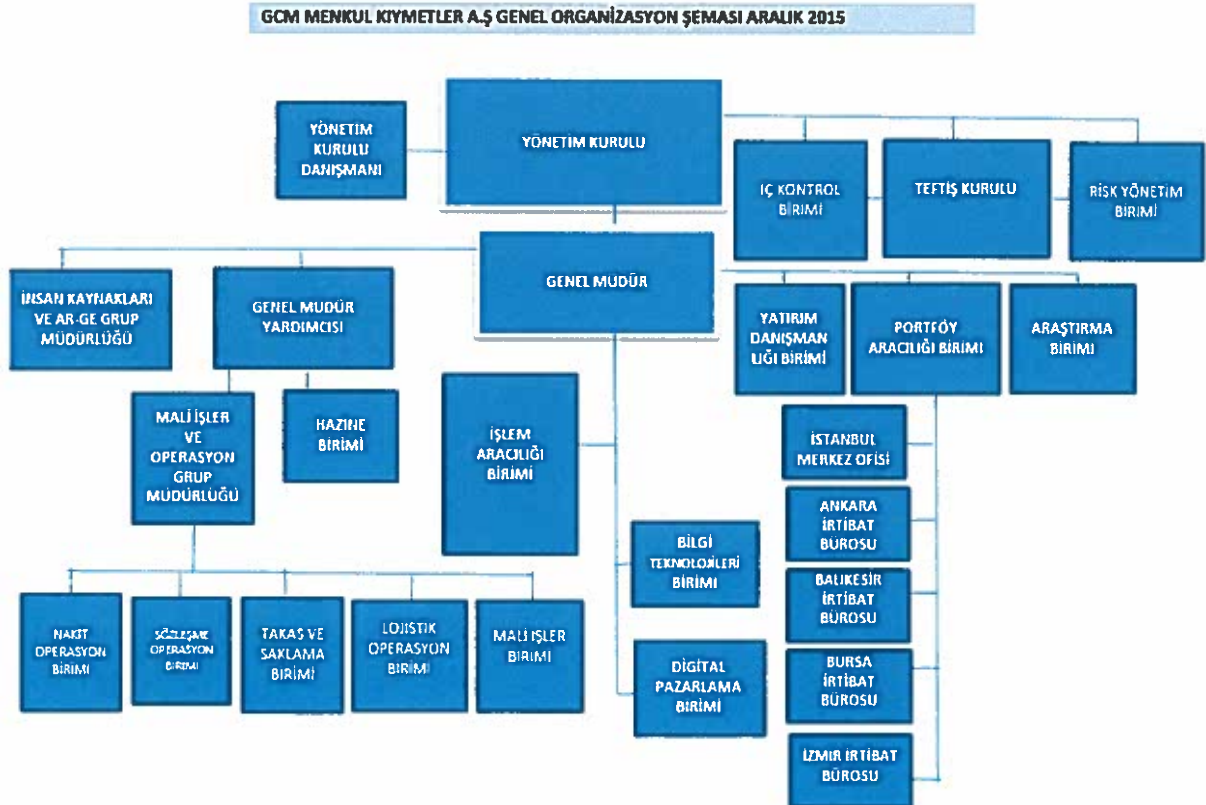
GCM MENKUL KIYMETLER A.Ş GENEL ORGANİZASYON ŞEMASI ARALIK 2015

YÖNETİM KURULU DANIŞMANI

YÖNETİM KURULU

İÇ KONTROL BİRİMİ

TEFTİŞ KURULU

RİSK YÖNETİM BİRİMİ

GENEL MÜDÜR

İNSAN KAYNAKLARI VE AR-GE GRUP MÜDÜRLÜĞÜ

GENEL MÜDÜR YARDIMCISI

YATIRIM DANIŞMAN LIĞI BİRİMİ

PORTFÖY ARACILIĞI BİRİMİ

ARAŞTIRMA BİRİMİ

MALİ İŞLER VE OPERASYON GRUP MÜDÜRLÜĞÜ

HAZİNE BİRİMİ

İŞLEM ARACILIĞI BİRİMİ

İSTANBUL MERKEZ OFİSİ

ANKARA İRTİBAT BÜROSU

BİLGİ TEKNOLOJİLERİ BİRİMİ

BALIKESİR İRTİBAT BÜROSU

NAKİT OPERASYON BİRİMİ

SÖZLEŞME OPERASYON BİRİMİ

TAKAS VE SAKLAMA BİRİMİ

LOJİSTİK OPERASYON BİRİMİ

MALİ İŞLER BİRİMİ

DİGİTAL PAZARLAMA BİRİMİ

BURSA İRTİBAT BÜROSU

İZMİR İRTİBAT BÜROSU